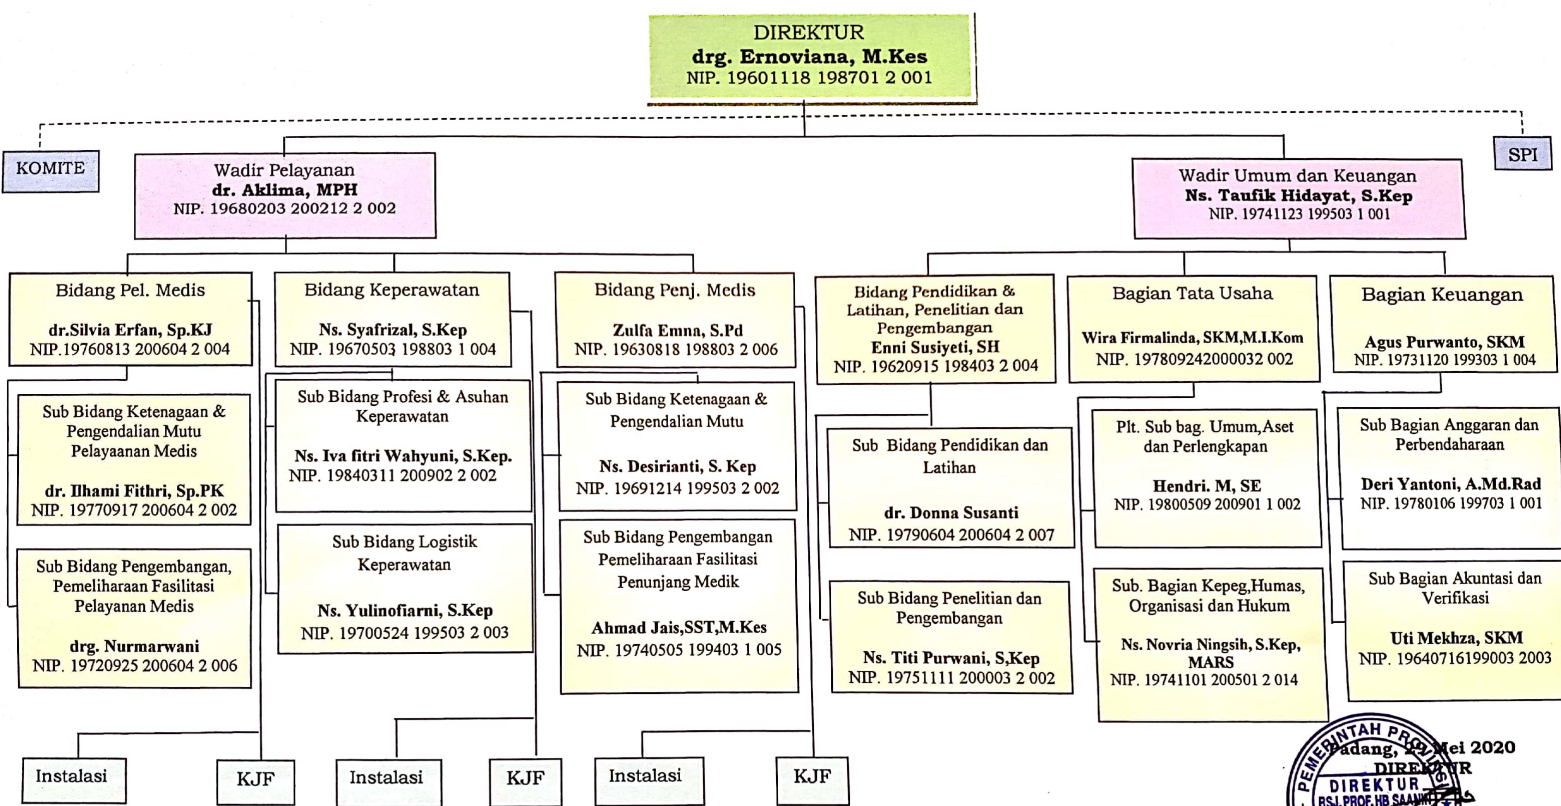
DIREKTUR
drg. Ernoviana, M.Kes
NIP. 19601118 198701 2 001

KOMITE

SPI

Wadir Pelayanan
dr. Aklima, MPH
NIP. 19680203 200212 2 002

Wadir Umum dan Keuangan
Ns. Taufik Hidayat, S.Kep
NIP. 19741123 199503 1 001

Bidang Pel. Medis
dr.Silvia Erfan, Sp.KJ
NIP.19760813 200604 2 004

Sub Bidang Ketenagaan & Pengendalian Mutu Pelayaanan Medis
dr. Ilhami Fithri, Sp.PK
NIP. 19770917 200604 2 002

Sub Bidang Pengembangan, Pemeliharaan Fasilitasi Pelayanan Medis
drg. Nurmarwani
NIP. 19720925 200604 2 006

Bidang Keperawatan
Ns. Syafrizal, S.Kep
NIP. 19670503 198803 1 004

Sub Bidang Profesi & Asuhan Keperawatan
Ns. Iva fitri Wahyuni, S.Kep.
NIP. 19840311 200902 2 002

Sub Bidang Logistik Keperawatan
Ns. Yulinofiarni, S.Kep
NIP. 19700524 199503 2 003

Bidang Penj. Medis
Zulfa Emna, S.Pd
NIP. 19630818 198803 2 006

Sub Bidang Ketenagaan & Pengendalian Mutu
Ns. Desirianti, S. Kep
NIP. 19691214 199503 2 002

Sub Bidang Pengembangan Pemeliharaan Fasilitasi Penunjang Medik
Ahmad Jais,SST,M.Kes
NIP. 19740505 199403 1 005

Bidang Pendidikan & Latihan, Penelitian dan Pengembangan
Enni Susiyeti, SH
NIP. 19620915 198403 2 004

Sub Bidang Pendidikan dan Latihan
dr. Donna Susanti
NIP. 19790604 200604 2 007

Sub Bidang Penelitian dan Pengembangan
Ns. Titi Purwani, S,Kep
NIP. 19751111 200003 2 002

Bagian Tata Usaha
Wira Firmalinda, SKM,M.I.Kom
NIP. 197809242000032 002

Plt. Sub bag. Umum,Aset dan Perlengkapan
Hendri. M, SE
NIP. 19800509 200901 1 002

Sub. Bagian Kepeg,Humas, Organisasi dan Hukum
Ns. Novria Ningsih, S.Kep, MARS
NIP. 19741101 200501 2 014

Bagian Keuangan
Agus Purwanto, SKM
NIP. 19731120 199303 1 004

Sub Bagian Anggaran dan Perbendaharaan
Deri Yantoni, A.Md.Rad
NIP. 19780106 199703 1 001

Sub Bagian Akuntasi dan Verifikasi
Uti Mekhza, SKM
NIP. 19640716199003 2003

Instalasi
KJF
Instalasi
KJF
Instalasi
KJF

Padang, 29 Mei 2020
DIREKTUR
PEMERINTAH PROVINSI
DIREKTUR
RSJ. PROF. HB SAANIN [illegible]